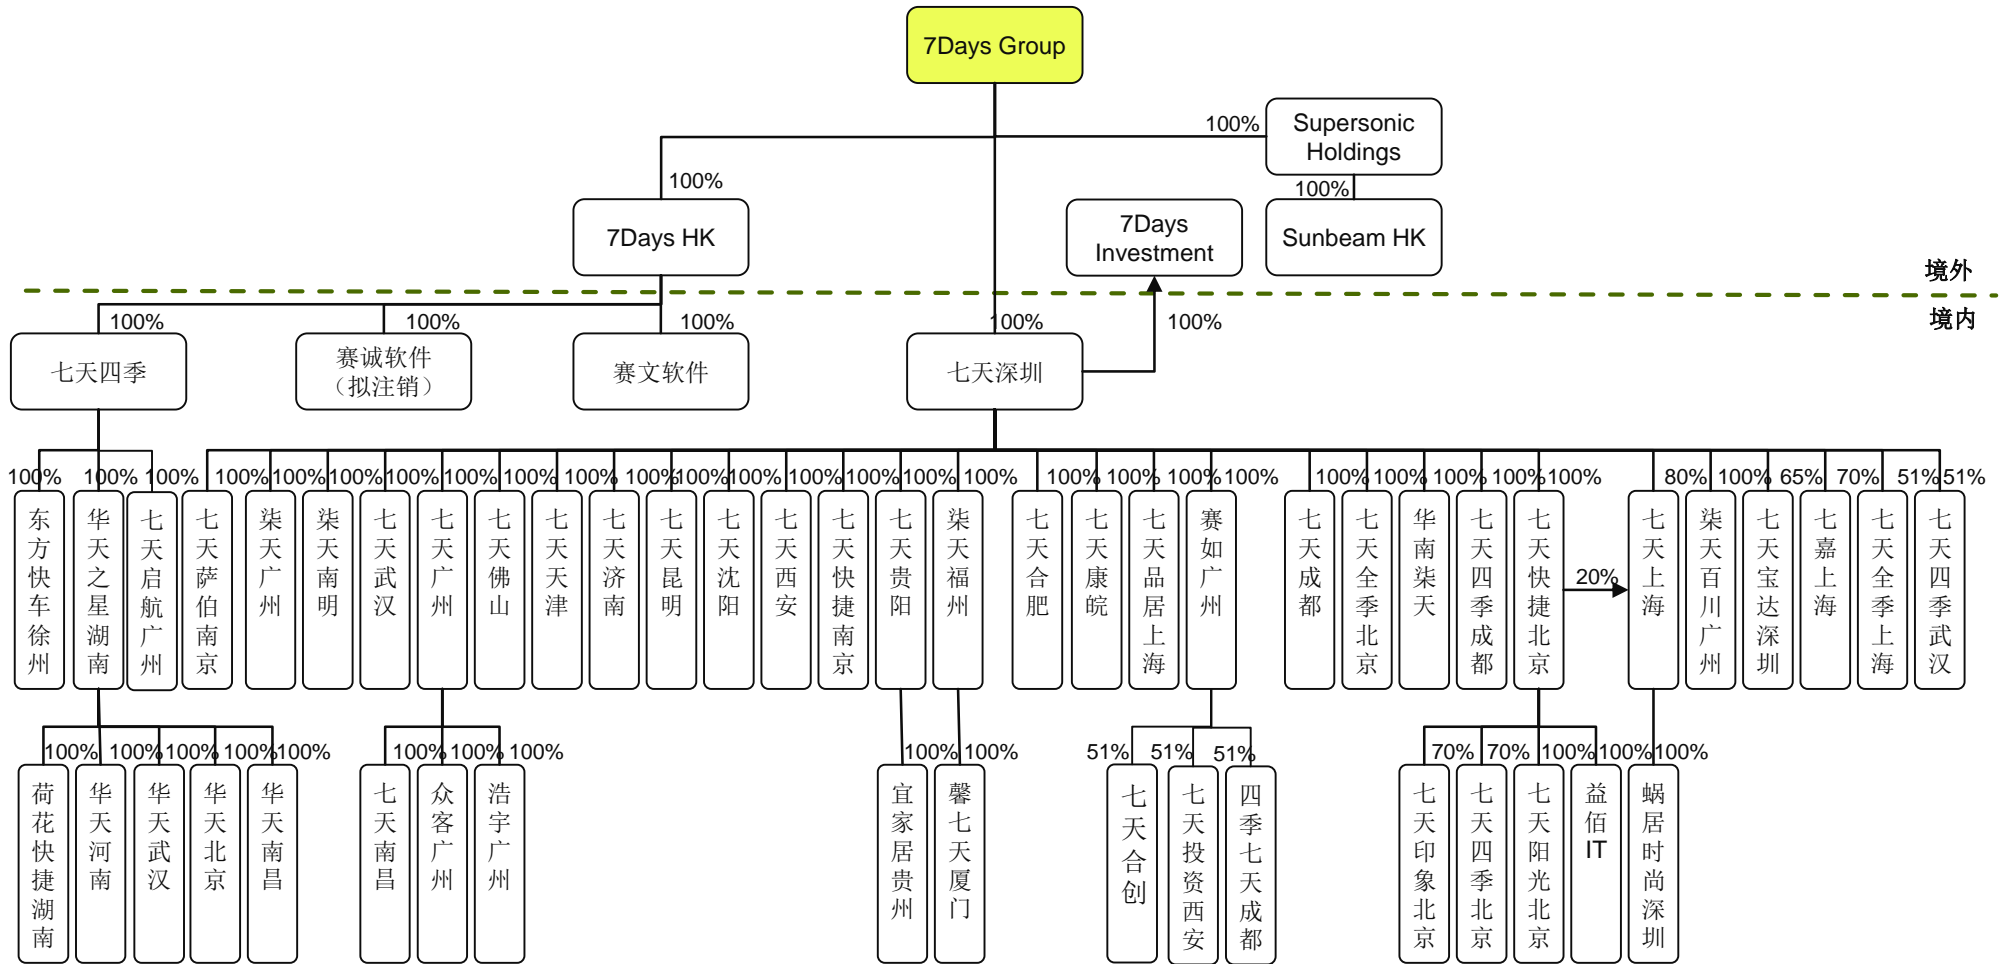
7Days Group

100%
Supersonic Holdings

100%
7Days HK

7Days Investment

100%
Sunbeam HK

境外
境内

100%
七天四季

100%
赛诚软件（拟注销）

100%
赛文软件

100%
七天深圳

100%

100% 100% 100% 100% 100% 100% 100% 100% 100% 100% 100% 100% 100% 100% 100% 100% 100% 100% 100% 100% 100% 100% 100% 100% 100% 100% 80% 100% 65% 70% 51% 51%

东方快车徐州
华天之星湖南
七天启航广州
七天萨伯南京
柒天广州
柒天南明
七天武汉
七天广州
七天佛山
七天天津
七天济南
七天昆明
七天沈阳
七天西安
七天快捷南京
七天贵阳
柒天福州
七天合肥
七天康皖
七天品居上海
赛如广州
七天成都
七天全季北京
华南柒天
七天四季成都
七天快捷北京
20%
七天上海
柒天百川广州
七天宝达深圳
七嘉上海
七天全季上海
七天四季武汉

100% 100% 100% 100% 100%
荷花快捷湖南
华天河南
华天武汉
华天北京
华天南昌

100% 100% 100%
七天南昌
众客广州
浩宇广州

100% 100%
宜家居贵州
馨七天厦门

51% 51% 51%
七天合创
七天投资西安
四季七天成都

70% 70% 100% 100% 100%
七天印象北京
七天四季北京
七天阳光北京
益佰IT
蜗居时尚深圳